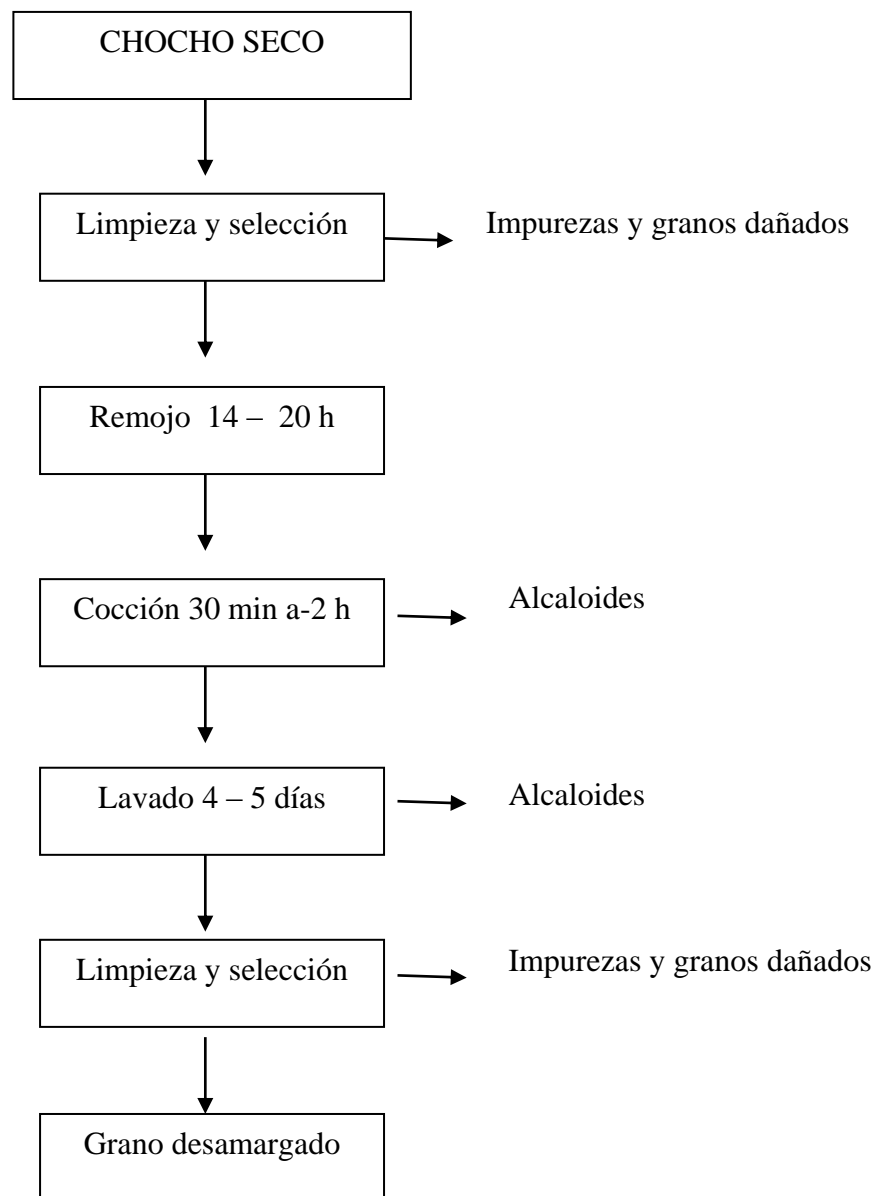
CHOCHO SECO

Limpieza y selección

Impurezas y granos dañados

Remojo 14 – 20 h

Cocción 30 min a-2 h

Alcaloides

Lavado 4 – 5 días

Alcaloides

Limpieza y selección

Impurezas y granos dañados

Grano desamargado